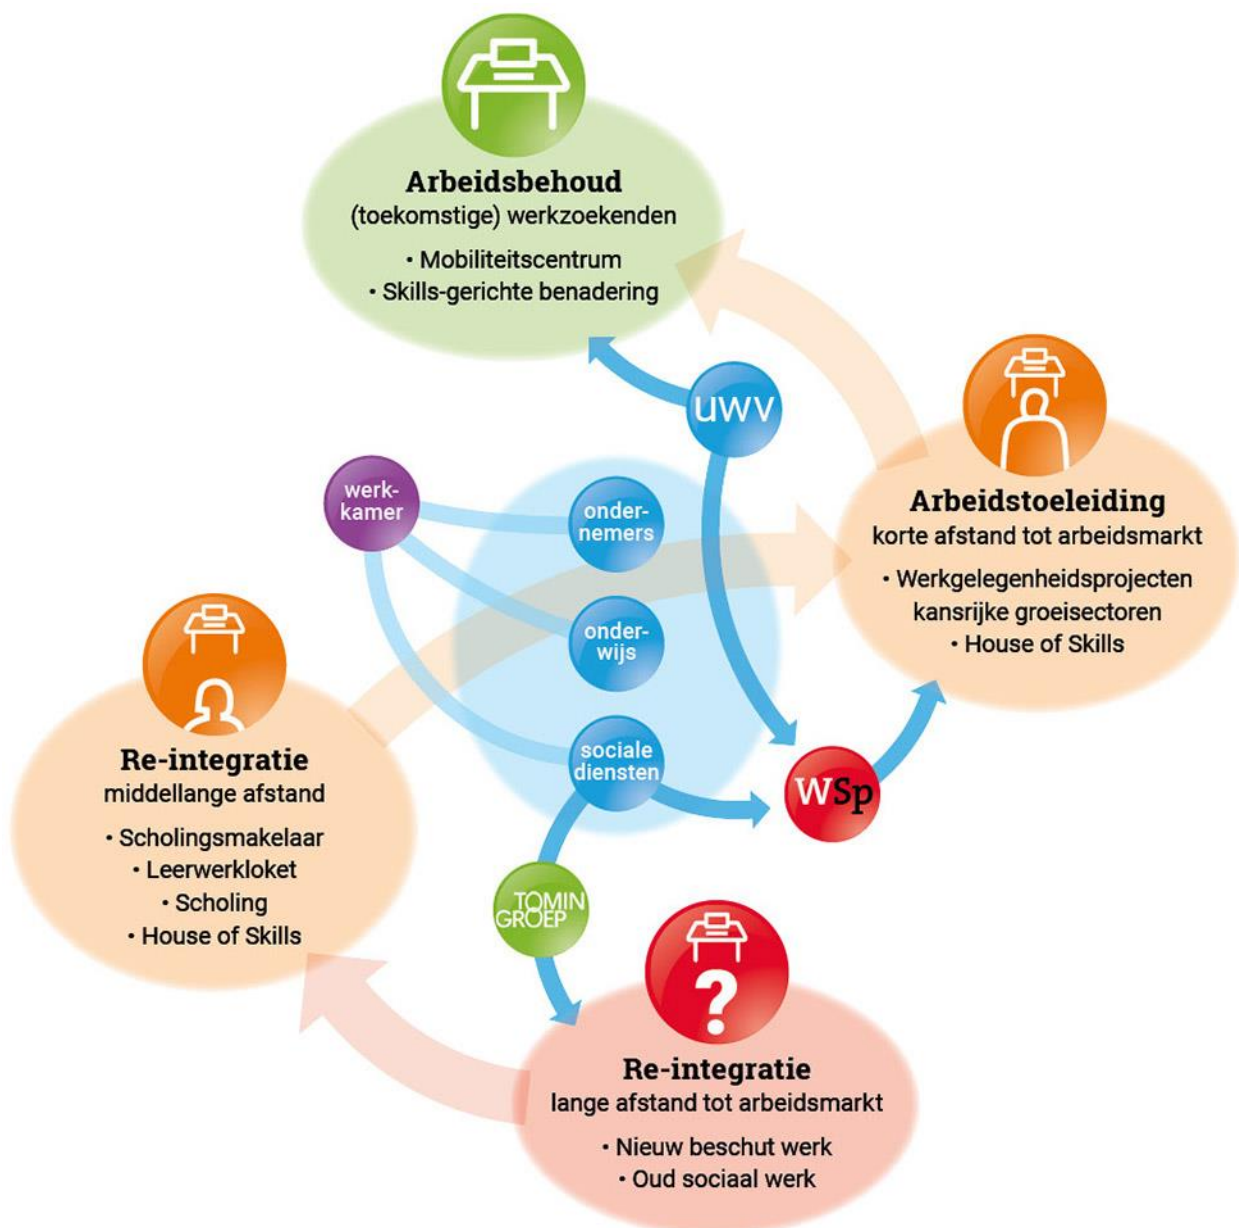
Arbeidsbehoud
(toekomstige) werkzoekenden
• Mobiliteitscentrum
• Skills-gerichte benadering

UWV

werkkamer

ondernemers

onderwijs

sociale diensten

Arbeidstoeleiding
korte afstand tot arbeidsmarkt
• Werkgelegenheidsprojecten kansrijke groeisectoren
• House of Skills

Re-integratie
middellange afstand
• Scholingsmakelaar
• Leerwerkloket
• Scholing
• House of Skills

WSp

TOMIN GROEP

?

Re-integratie
lange afstand tot arbeidsmarkt
• Nieuw beschut werk
• Oud sociaal werk